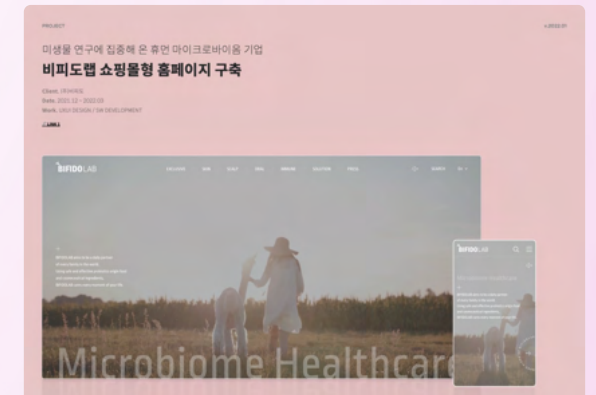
PROJECT

미생물 연구에 집중해 온 휴먼 마이크로바이옴 기업
비피도랩 쇼핑몰형 홈페이지 구축

Client. (주)비피도
Date. 2021.12 ~ 2022.03
Work. UX/UI DESIGN / SW DEVELOPMENT

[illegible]

BIFIDO LAB

Microbiome Healthcare

BIFIDO LAB